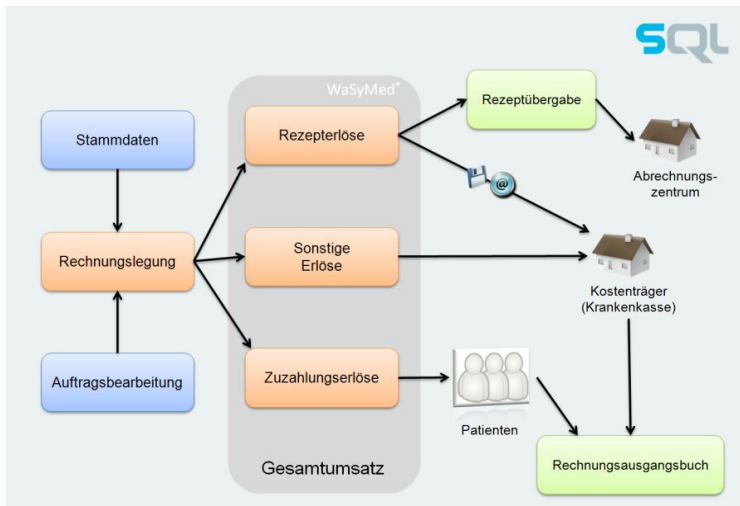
SQL

WaSyMed®

Stammdaten

Rechnungslegung

Auftragsbearbeitung

Rezepterlöse

Sonstige Erlöse

Zuzahlungserlöse

Gesamtumsatz

Rezeptübergabe

Abrechnungszentrum

Kostenträger (Krankenkasse)

Patienten

Rechnungsausgangsbuch